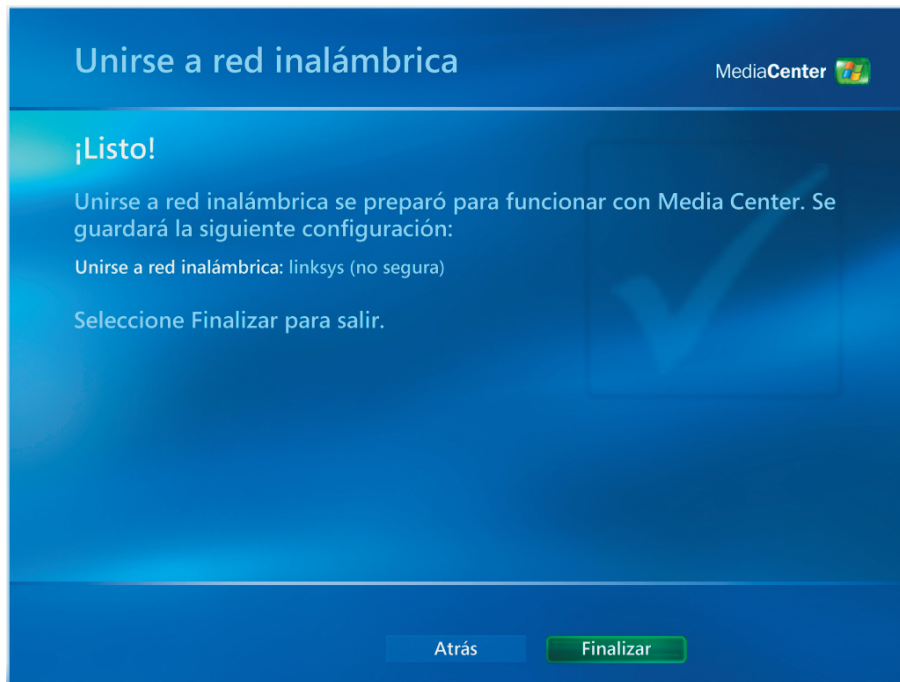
Unirse a red inalámbrica

MediaCenter

¡Listo!

Unirse a red inalámbrica se preparó para funcionar con Media Center. Se guardará la siguiente configuración:

Unirse a red inalámbrica: linksys (no segura)

Seleccione Finalizar para salir.

Atrás

Finalizar